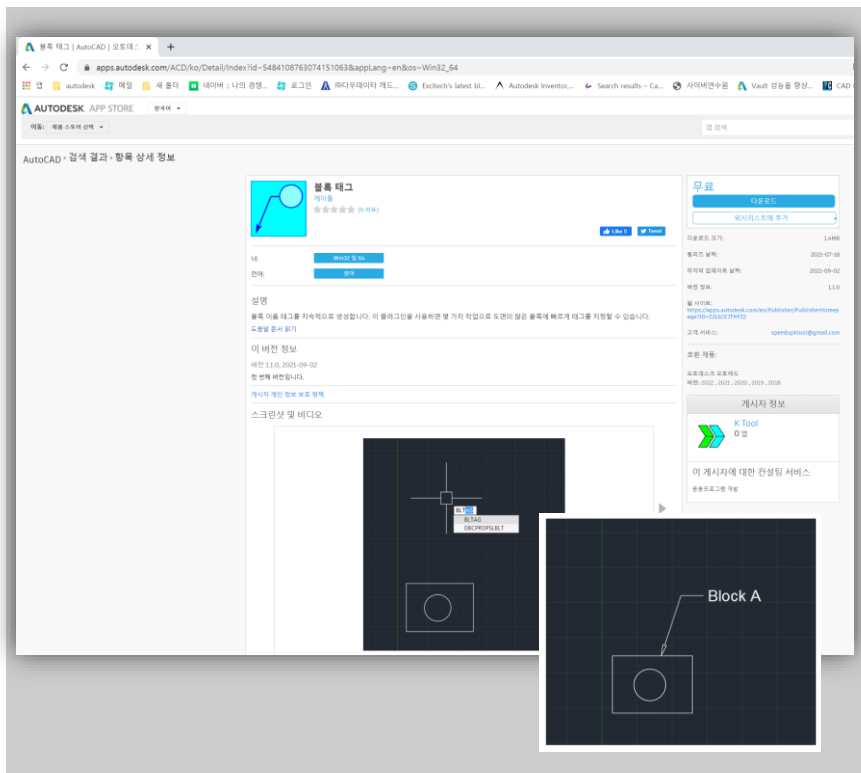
블록 태그 | AutoCAD | 오토데스 ×
+
apps.autodesk.com/ACD/ko/Detail/Index?id=548410876307415106З&appLang=en&os=Win32_64
앱 autodesk 메일 새 폴더 네이버 :: 나의 경쟁... 로그인 (주)다우데이타 캐드... Excitech's latest bl... Autodesk Inventor,... Search results – Ca... 사이버연수원 Vault 성능을 향상... CAD
AUTODESK. APP STORE 한국어
이동: 제품 스토어 선택
앱 검색
AutoCAD › 검색 결과 › 항목 상세 정보
블록 태그
제이툴
(0 리뷰)
Like 0 Tweet
OS: Win32 및 64
언어: 영어
설명
블록 이름 태그를 자동적으로 생성합니다. 이 플러그인을 사용하면 몇 가지 작업으로 도면의 많은 블록에 빠르게 태그를 지정할 수 있습니다.
도움말 문서 읽기
이 버전 정보
버전 1.1.0, 2021-09-02
첫 번째 버전입니다.
게시자 개인 정보 보호 정책
스크린샷 및 비디오
BLT
BLTAG
DBCPROPSBLT
무료
다운로드
위시리스트에 추가
다운로드 크기: 1.4MB
릴리즈 날짜: 2021-07-16
마지막 업데이트 날짜: 2021-09-02
버전 정보: 1.1.0
웹 사이트: https://apps.autodesk.com/en/Publisher/PublisherHomepage?ID=22LKE37P4F32
고객 서비스: speedupktool@gmail.com
호환 제품:
오토데스크 오토캐드
버전: 2022, 2021, 2020, 2019, 2018
게시자 정보
K Tool
0 앱
이 게시자에 대한 컨설팅 서비스
응용프로그램 개발
Block A